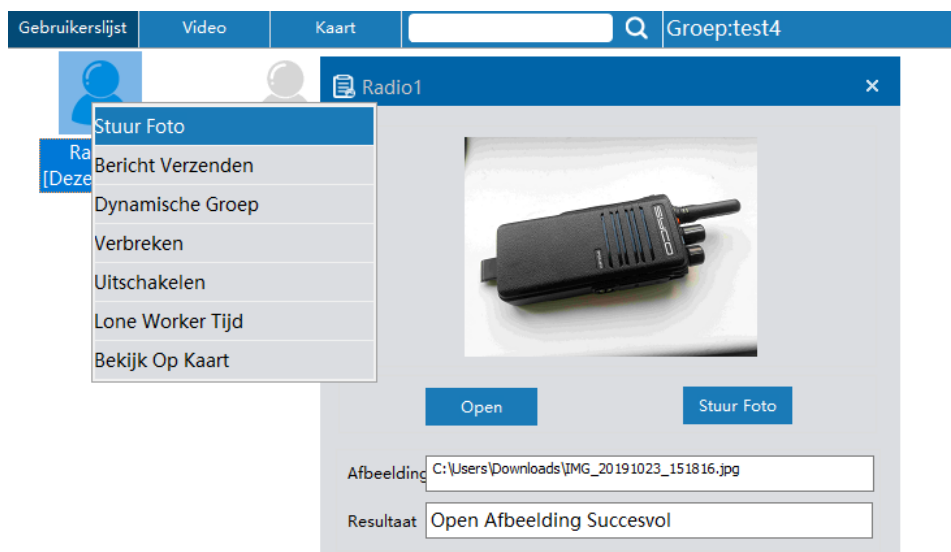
Gebruikerslijst
Video
Kaart
Groep:test4

Ra
[Deze

Radio1
×

Stuur Foto
Bericht Verzenden
Dynamische Groep
Verbreken
Uitschakelen
Lone Worker Tijd
Bekijk Op Kaart

Open
Stuur Foto

Afbeelding C:\Users\Downloads\IMG_20191023_151816.jpg
Resultaat Open Afbeelding Succesvol